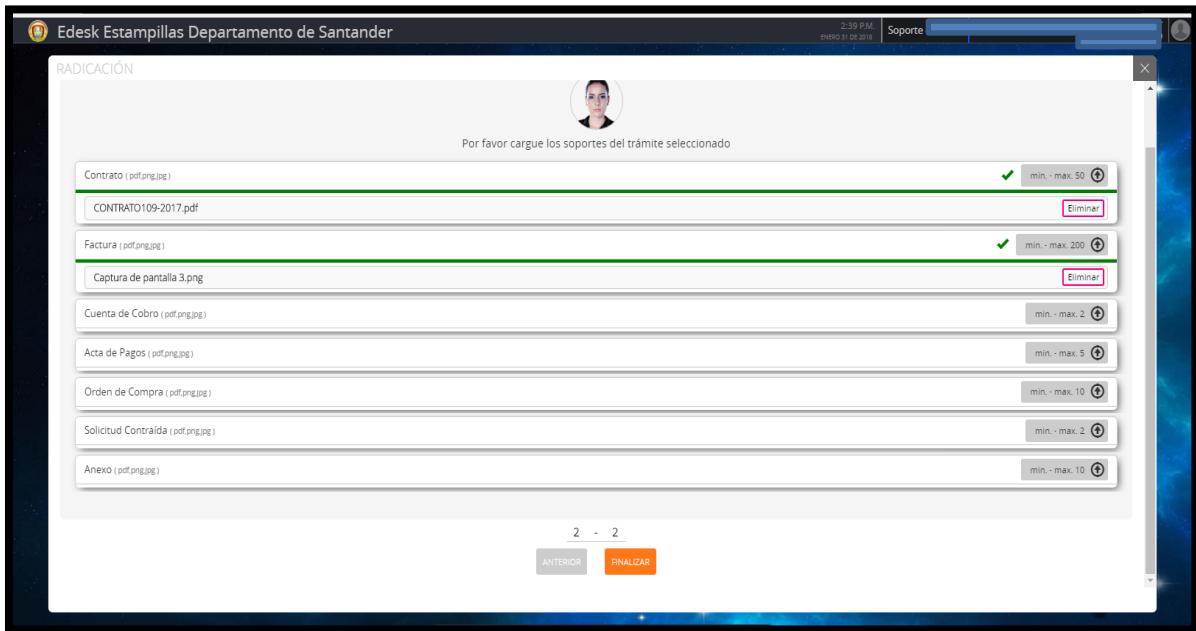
Edesk Estampillas Departamento de Santander

2:39 PM
ENERO 31 DE 2018

Soporte

RADICACIÓN

Por favor cargue los soportes del trámite seleccionado

Contrato ( pdf,png,jpg )

min. - max. 50

CONTRATO109-2017.pdf

Eliminar

Factura ( pdf,png,jpg )

min. - max. 200

Captura de pantalla 3.png

Eliminar

Cuenta de Cobro ( pdf,png,jpg )

min. - max. 2

Acta de Pagos ( pdf,png,jpg )

min. - max. 5

Orden de Compra ( pdf,png,jpg )

min. - max. 10

Solicitud Contraída ( pdf,png,jpg )

min. - max. 2

Anexo ( pdf,png,jpg )

min. - max. 10

2 - 2

ANTERIOR

FINALIZAR